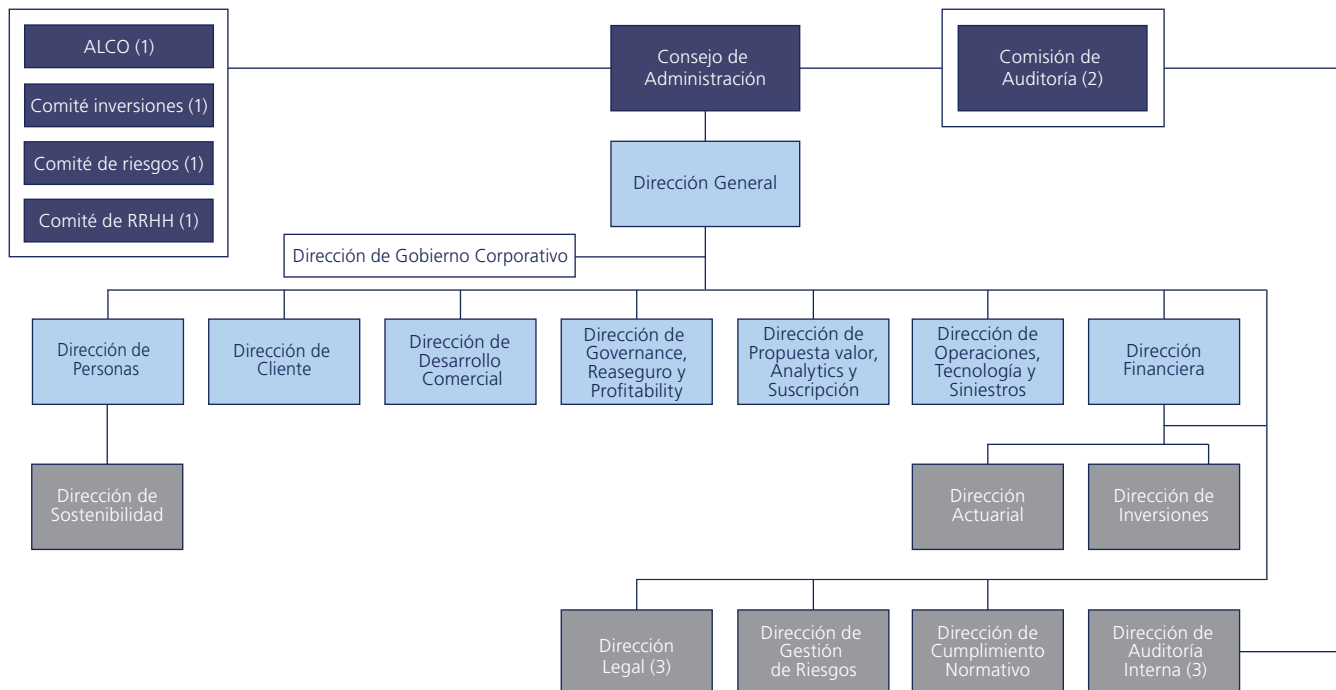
ALCO (1)

Comité inversiones (1)

Comité de riesgos (1)

Comité de RRHH (1)

Consejo de Administración

Comisión de Auditoría (2)

Dirección General

Dirección de Gobierno Corporativo

Dirección de Personas

Dirección de Cliente

Dirección de Desarrollo Comercial

Dirección de Governance, Reaseguro y Profitability

Dirección de Propuesta valor, Analytics y Suscripción

Dirección de Operaciones, Tecnología y Siniestros

Dirección Financiera

Dirección de Sostenibilidad

Dirección Actuarial

Dirección de Inversiones

Dirección Legal (3)

Dirección de Gestión de Riesgos

Dirección de Cumplimiento Normativo

Dirección de Auditoría Interna (3)